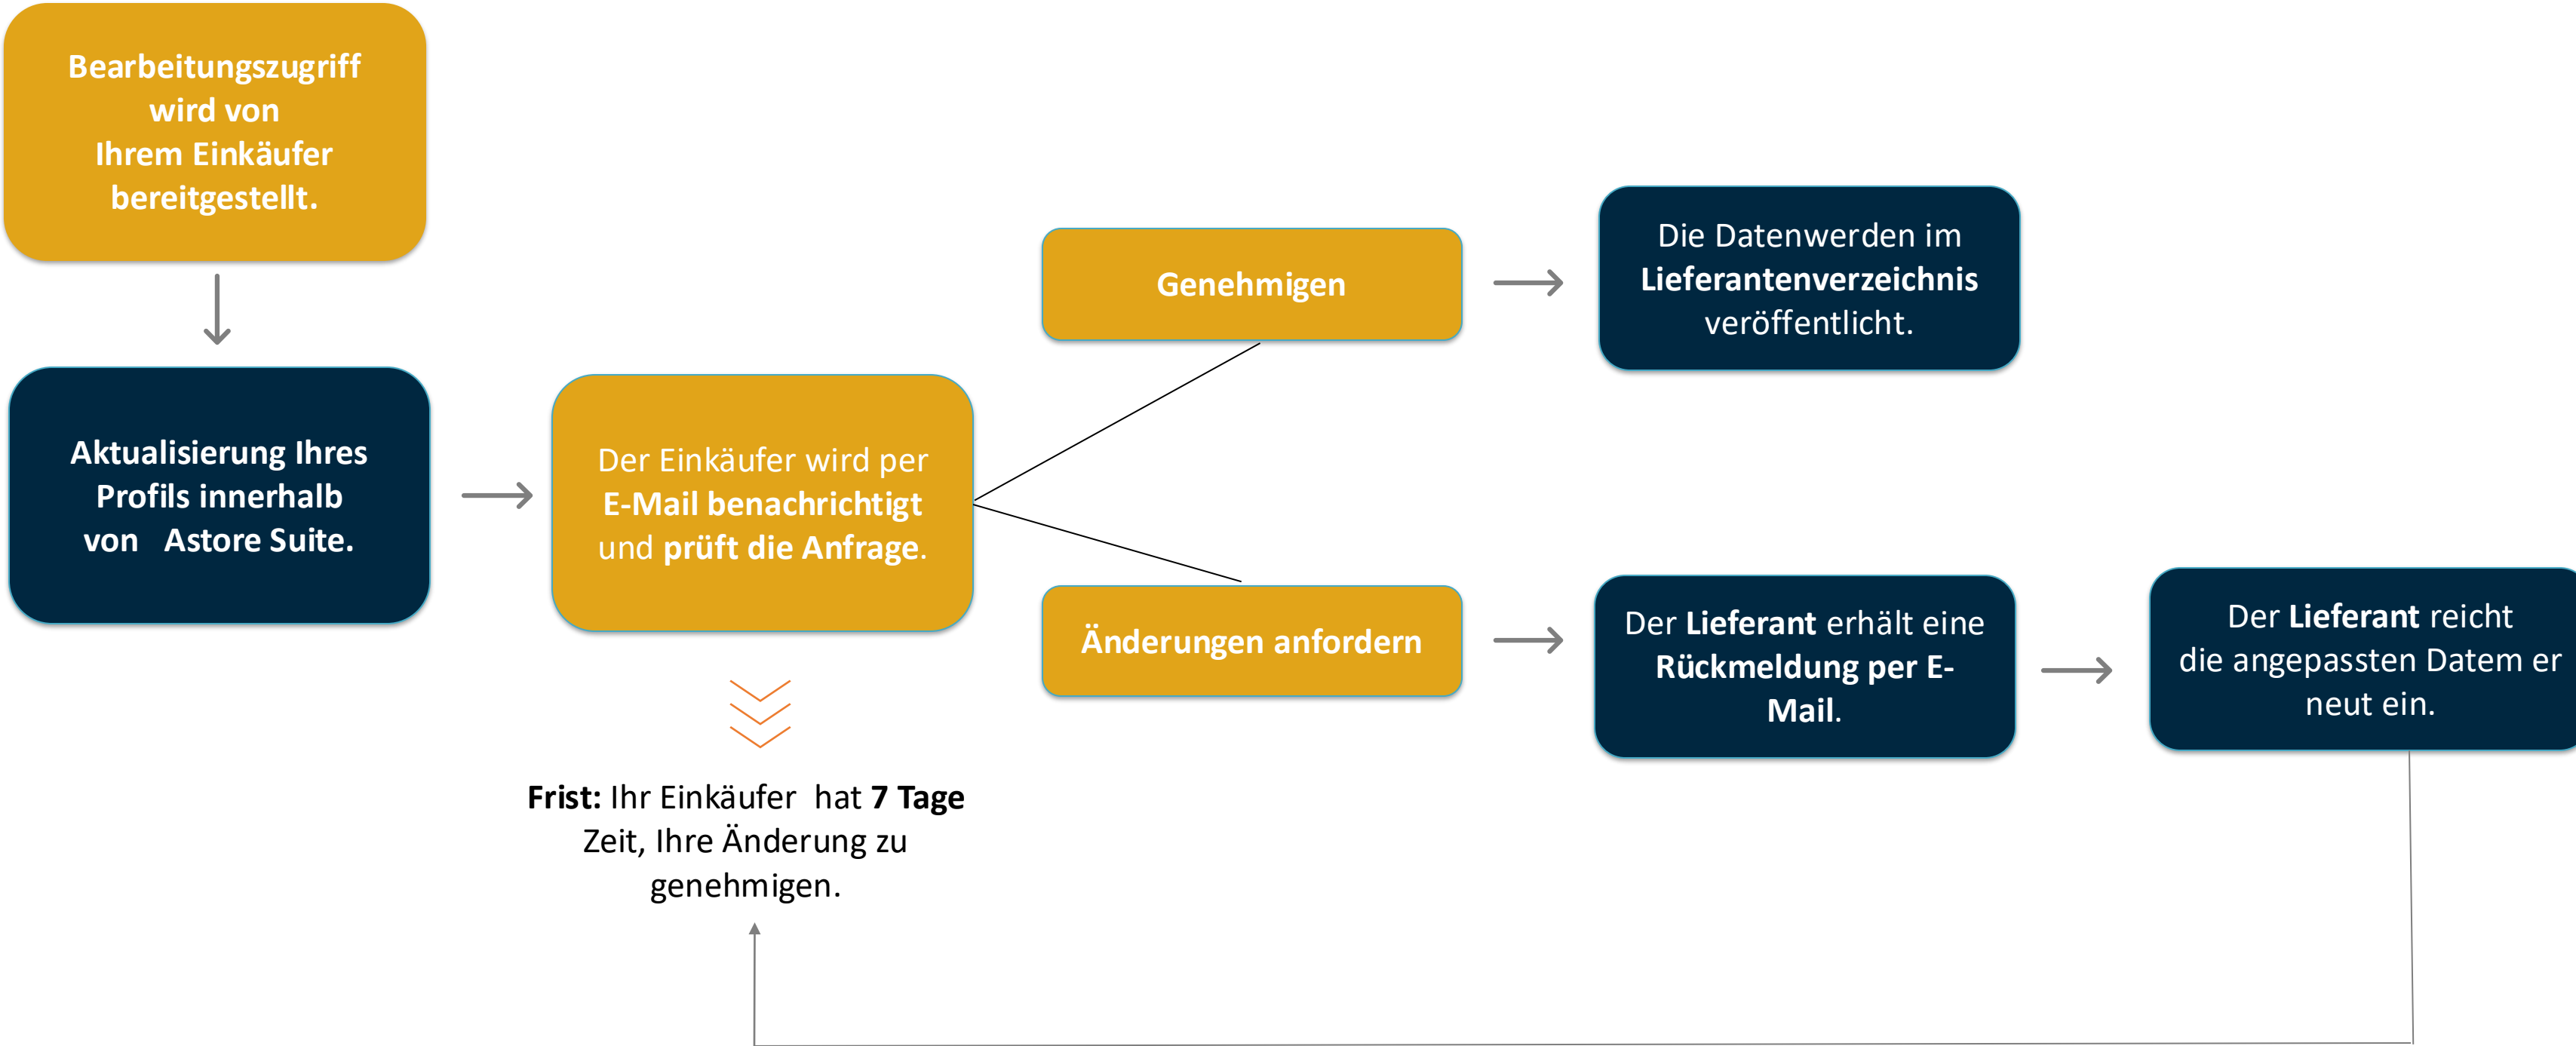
Bearbeitungszugriff wird von Ihrem Einkäufer bereitgestellt.

Aktualisierung Ihres Profils innerhalb von Astore Suite.

Der Einkäufer wird per E-Mail benachrichtigt und prüft die Anfrage.

Frist: Ihr Einkäufer hat 7 Tage Zeit, Ihre Änderung zu genehmigen.

Genehmigen

Die Datenwerden im Lieferantenverzeichnis veröffentlicht.

Änderungen anfordern

Der Lieferant erhält eine Rückmeldung per E-Mail.

Der Lieferant reicht die angepassten Datem er neut ein.